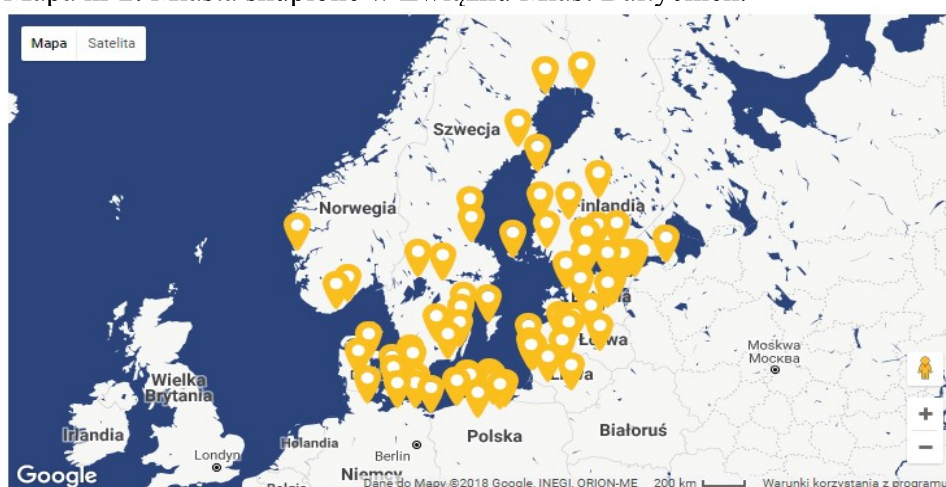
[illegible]

Mapa
Satelita

Szwecja
Norwegia
Finlandia
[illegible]
Łotwa
Litwa
Moskwa
Москва
Wielka Brytania
Irlandia
Londyn
Holandia
Berlin
Polska
Białoruś
Niemcy
Google
Dane do Mapy ©2018 Google, INEGI, ORION-ME
200 km
Warunki korzystania z programu
+
−